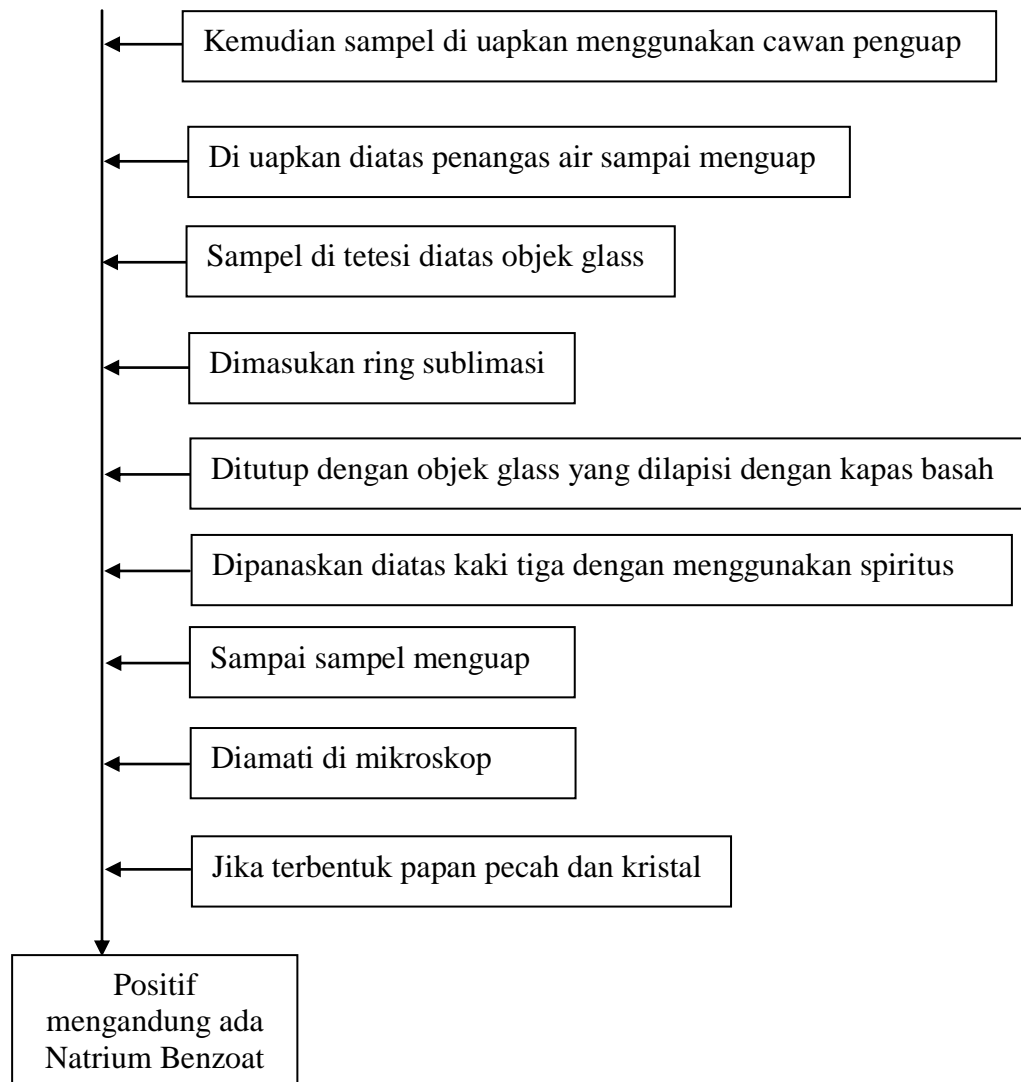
Kemudian sampel di uapkan menggunakan cawan penguap

Di uapkan diatas penangas air sampai menguap

Sampel di tetesi diatas objek glass

Dimasukan ring sublimasi

Ditutup dengan objek glass yang dilapisi dengan kapas basah

Dipanaskan diatas kaki tiga dengan menggunakan spiritus

Sampai sampel menguap

Diamati di mikroskop

Jika terbentuk papan pecah dan kristal

Positif mengandung ada Natrium Benzoat